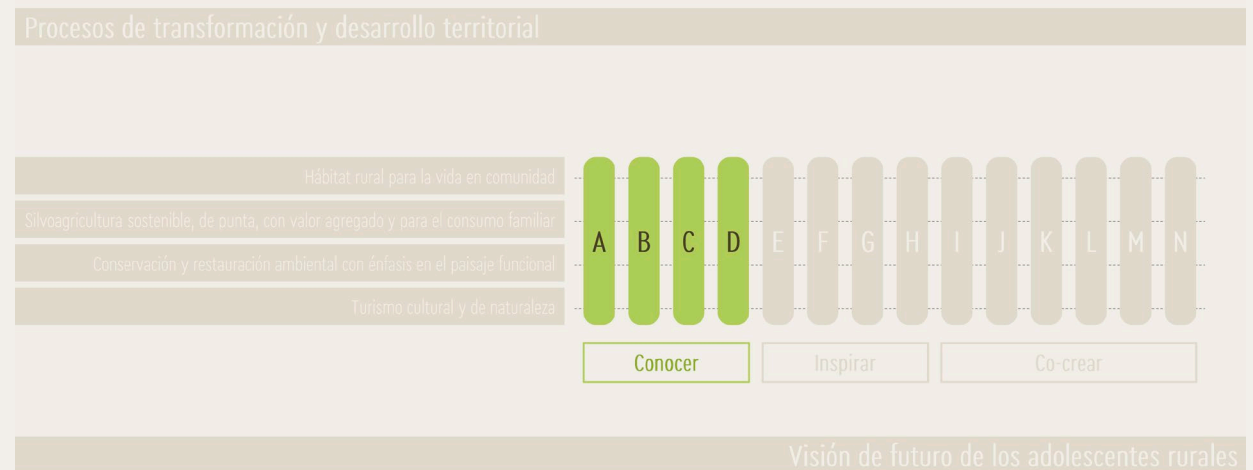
Procesos de transformación y desarrollo territorial

Hábitat rural para la vida en comunidad
Silvoagricultura sostenible, de punta, con valor agregado y para el consumo familiar
Conservación y restauración ambiental con énfasis en el paisaje funcional
Turismo cultural y de naturaleza

A B C D E F G H I J K L M N

Conocer Inspirar Co-crear

Visión de futuro de los adolescentes rurales